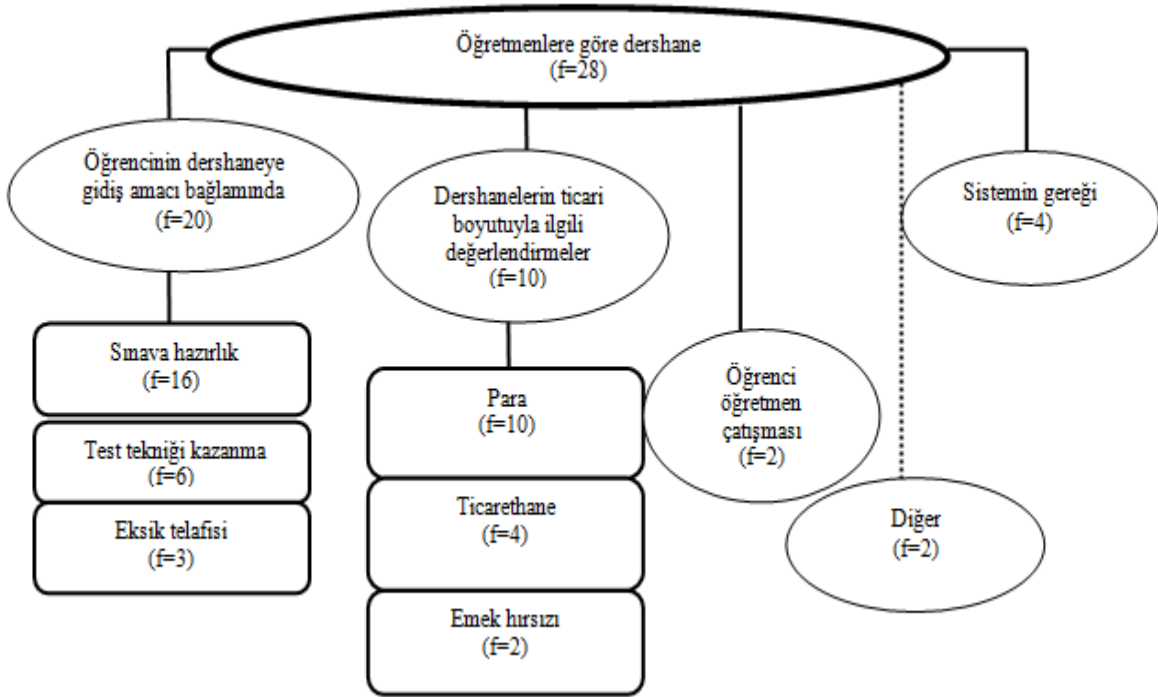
Öğretmenlere göre dershane
(f=28)

Öğrencinin dershaneye gidiş amacı bağlamında
(f=20)

Sınava hazırlık
(f=16)

Test tekniği kazanma
(f=6)

Eksik telafisi
(f=3)

Dershanelerin ticari boyutuyla ilgili değerlendirmeler
(f=10)

Para
(f=10)

Ticarethane
(f=4)

Emek hırsızı
(f=2)

Öğrenci öğretmen çatışması
(f=2)

Diğer
(f=2)

Sistemin gereği
(f=4)